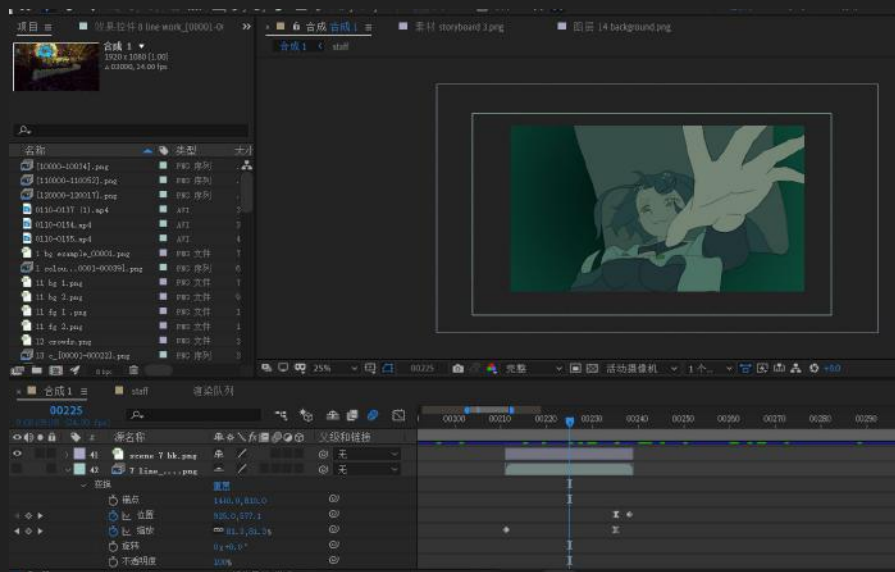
项目 ≡ 效果控件 0 line work_[0000]-0 »

合成 1 ▼
1920 x 1080 (1.00)
Δ 0;0000, 24.00 fps

名称 类型 大小
[10000-10074].png PNG 序列
[110000-110052].png PNG 序列
[120000-120017].png PNG 序列
0110-0137 (1).mp4 AVI
0110-0134.mp4 AVI
0110-0135.mp4 AVI
1 bg example_00001.png PNG 文件
1 colou...0001-000091.png PNG 序列
11 bg 1.png PNG 文件
11 bg 2.png PNG 文件
11 fg 1.png PNG 文件
11 fg 2.png PNG 文件
12 crowds.png PNG 文件
13 c_[0000]-00022].png PNG 序列

8 bpc

× 合成 合成 1 ≡ 素材 storyboard 1.png 图层 14 background.png
合成 1 < staff

25% 00225 完整 活动摄像机 1 个... +0.0

× 合成 1 ≡ staff 渲染队列
00225
00225 (24.00 fps)

源名称 单☆\fx 父级和链接
41 scene 7 bk.png 无
42 7 line_....png 无
变换 重置
锚点 1440.0,810.0
位置 925.0,577.1
缩放 81.3,81.3%
旋转 0x+0.0°
不透明度 100%

00200 00210 00220 00230 00240 00250 00260 00270 00280 00290